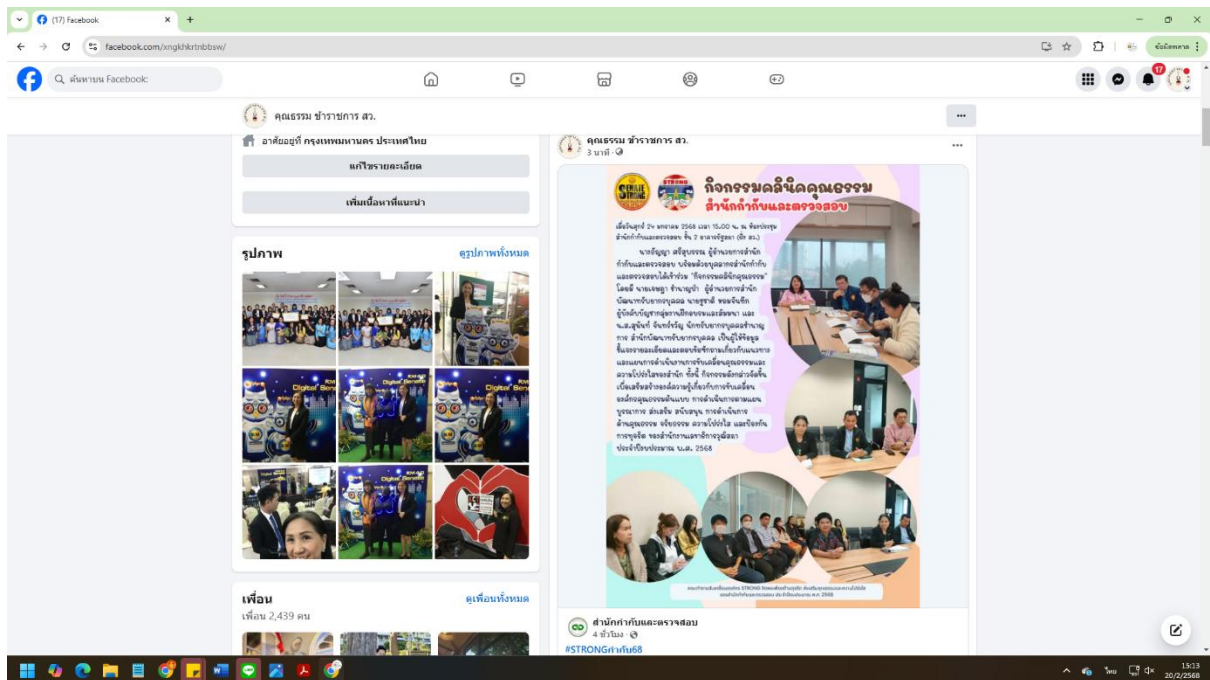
(17) Facebook
facebook.com/xngkhkrtnbbsw/
ค้นหาบน Facebook
17

คุณธรรม ข้าราชการ สว.

อาศัยอยู่ที่ กรุงเทพมหานคร ประเทศไทย
แก้ไขรายละเอียด
เพิ่มเนื้อหาที่แนะนำ

รูปภาพ
ดูรูปภาพทั้งหมด

เพื่อน
ดูเพื่อนทั้งหมด
เพื่อน 2,439 คน

คุณธรรม ข้าราชการ สว.
3 นาที

กิจกรรมคลินิกคุณธรรม
สำนักกำกับและตรวจสอบ

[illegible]

สำนักกำกับและตรวจสอบ
4 ชั่วโมง
#STRONGกำกับ68

15:13
20/2/2568